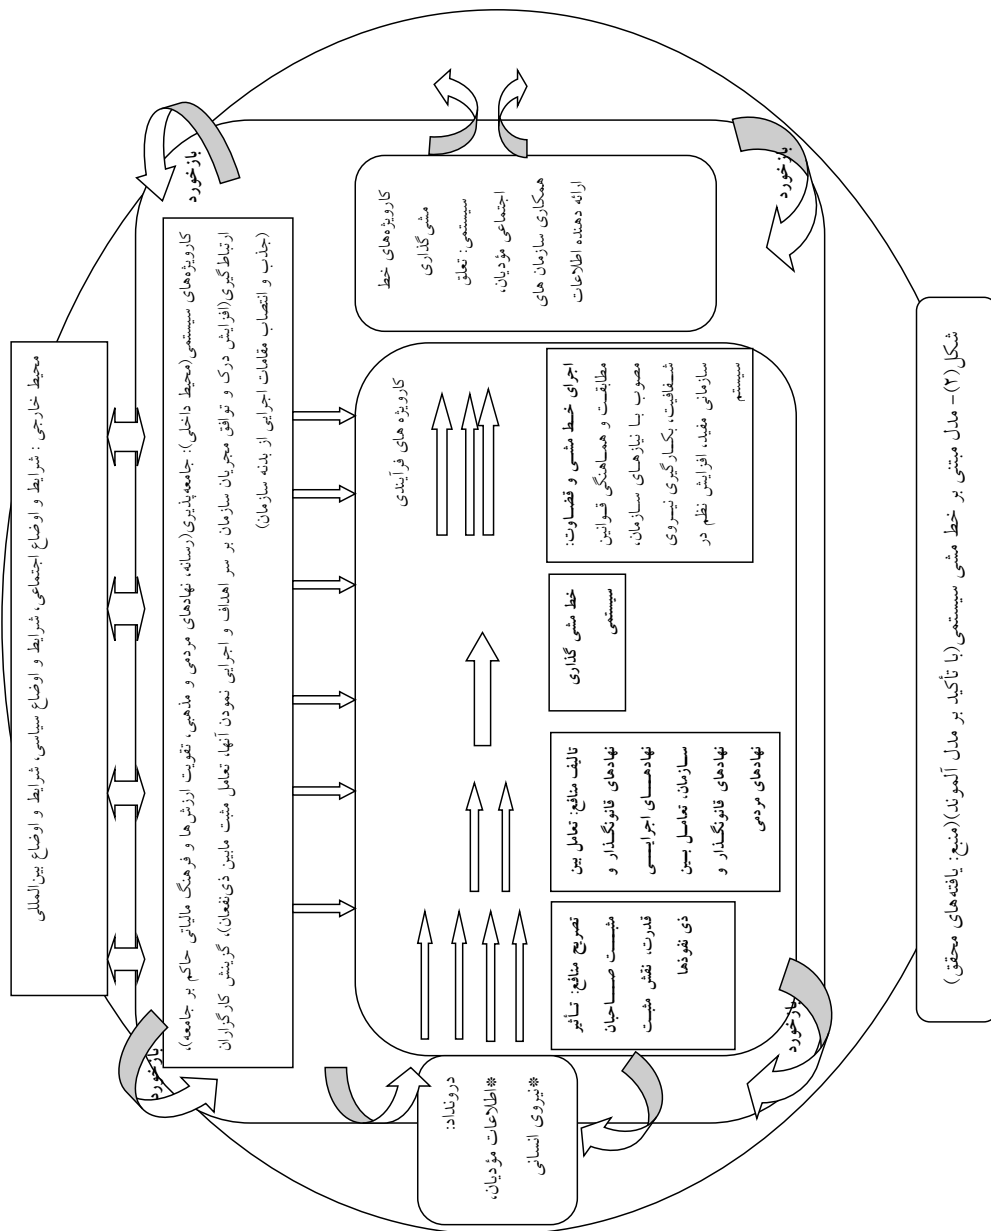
محیط خارجی: شرایط و اوضاع اجتماعی، شرایط و اوضاع سیاسی، شرایط و اوضاع بین‌المللی

بازخورد

کارویژه‌های سیستمی (محیط داخلی): جامعه‌پذیری (رسانه، نهادهای مردمی و مذهبی، تقویت ارزش‌ها و فرهنگ مالیاتی حاکم بر جامعه)، ارتباط‌گیری (افزایش درک و توافق مجریان سازمان بر سر اهداف و اجرایی نمودن آنها، تعامل مثبت مابین ذی‌نفعان)، گزینش کارگزاران (جذب و انتصاب مقامات اجرایی از بدنه سازمان)

بازخورد

کارویژه‌های خط مشی گذاری سیستمی: تعامل اجتماعی مؤدیان، همکاری سازمان های ارائه دهنده اطلاعات

کارویژه های فرآیندی

تصریح منافع: تأثیر مثبت صاحبان قدرت، نقش مثبت ذی نفوذها

تالیف منافع: تعامل بین نهادهای قانونگذار و نهادهای اجرایی سازمان، تعامل بین نهادهای قانونگذار و نهادهای مردمی

خط مشی گذاری سیستمی

اجرای خط مشی و قضاوت: مطابقت و هماهنگی قوانین مصوب با نیازهای سازمان، شفافیت، بکارگیری نیروی سازمانی مفید، افزایش نظم در سیستم

بازخورد

درونداد:
*اطلاعات مؤدیان،
*نیروی انسانی

بازخورد

شکل(۲)- مدل مبتنی بر خط مشی سیستمی (با تأکید بر مدل آلموند)(منبع: یافته‌های محقق)